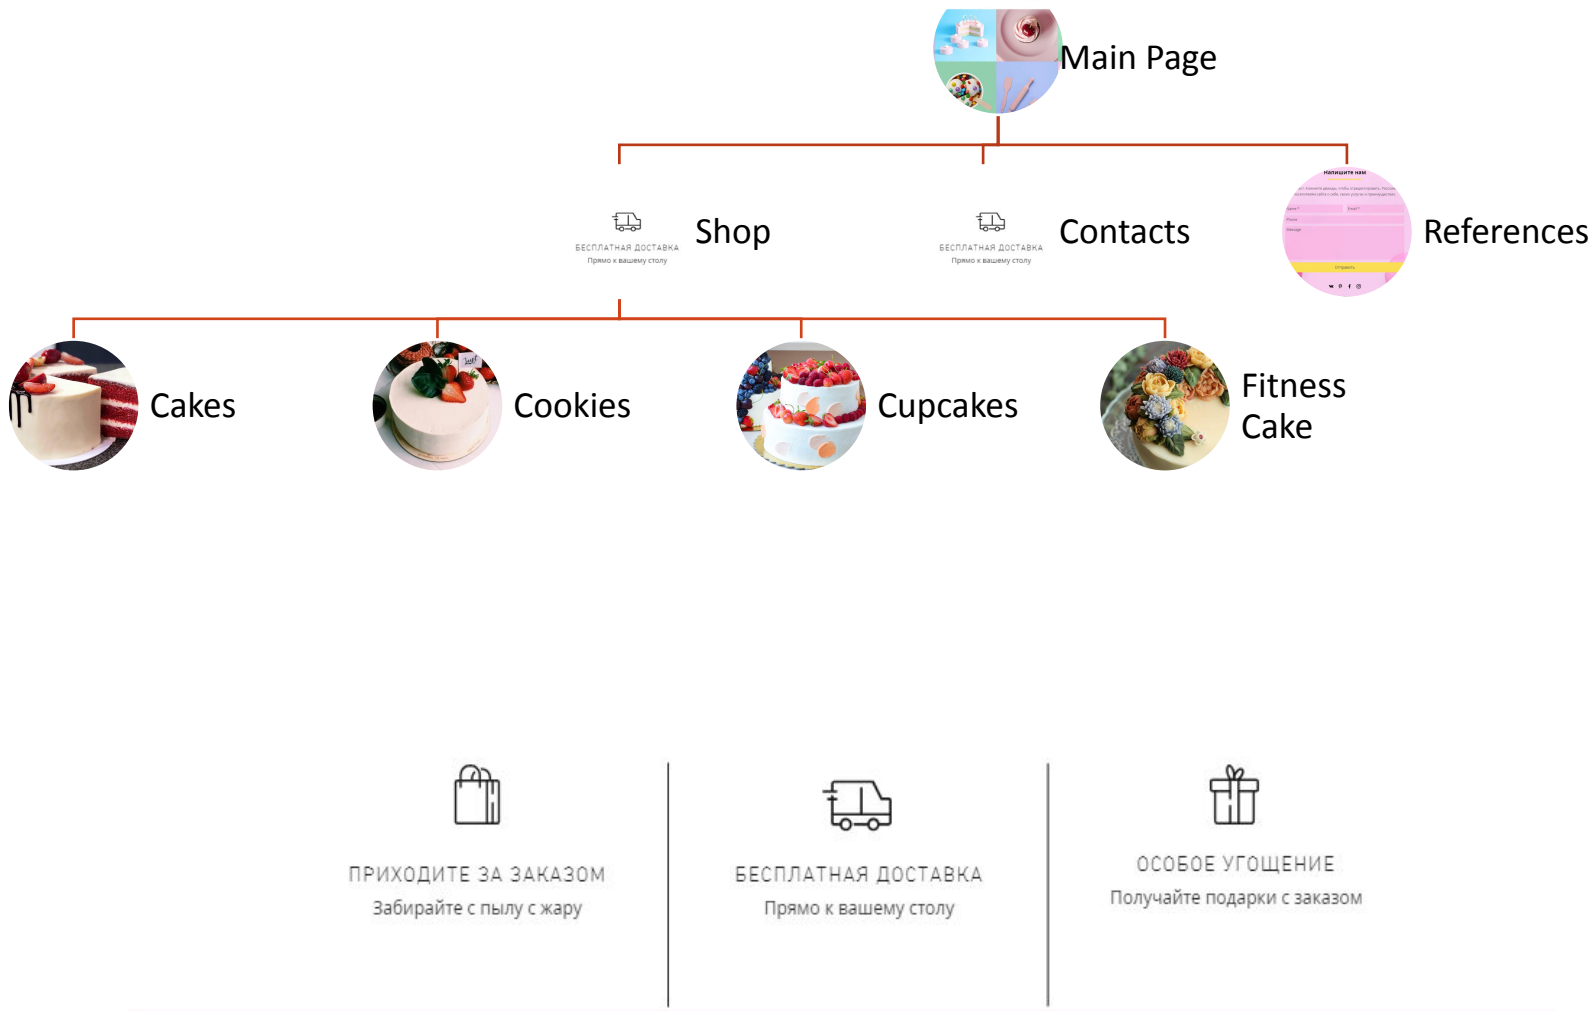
Main Page

БЕСПЛАТНАЯ ДОСТАВКА
Прямо к вашему столу
Shop

БЕСПЛАТНАЯ ДОСТАВКА
Прямо к вашему столу
Contacts

Напишите нам
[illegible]
References

Cakes

Cookies

Cupcakes

Fitness Cake

ПРИХОДИТЕ ЗА ЗАКАЗОМ
Забирайте с пылу с жару

БЕСПЛАТНАЯ ДОСТАВКА
Прямо к вашему столу

ОСОБОЕ УГОЩЕНИЕ
Получайте подарки с заказом